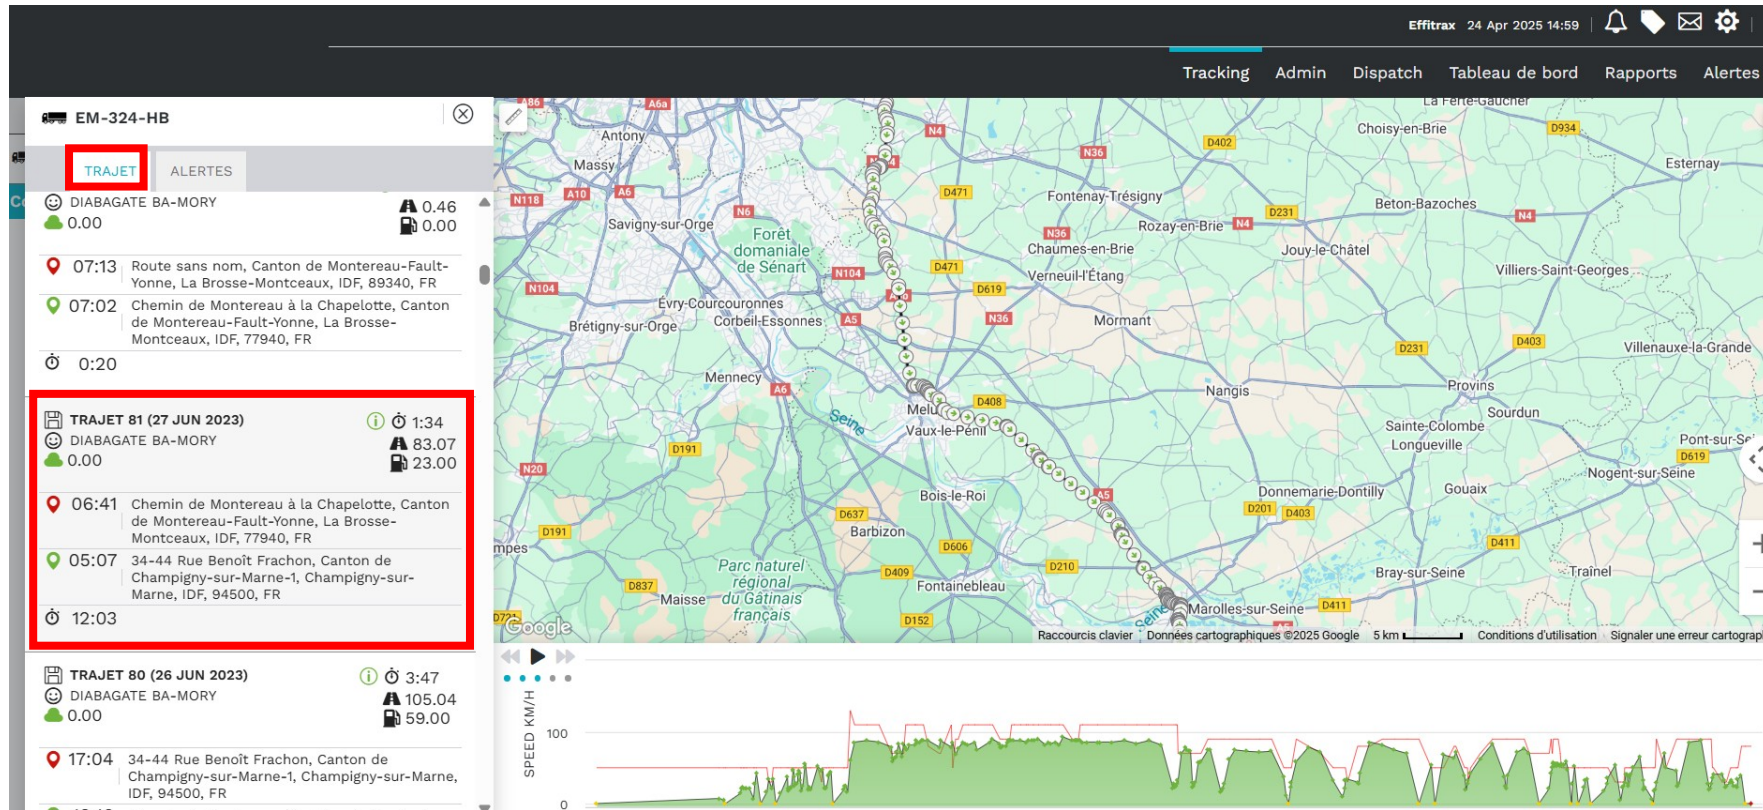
Effitrax 24 Apr 2025 14:59

Tracking Admin Dispatch Tableau de bord Rapports Alertes

EM-324-HB

TRAJET ALERTES

DIABAGATE BA-MORY
0.00
0.46
0.00

07:13 Route sans nom, Canton de Montereau-Fault-Yonne, La Brosse-Montceaux, IDF, 89340, FR

07:02 Chemin de Montereau à la Chapelotte, Canton de Montereau-Fault-Yonne, La Brosse-Montceaux, IDF, 77940, FR

0:20

TRAJET 81 (27 JUN 2023)
1:34
DIABAGATE BA-MORY
83.07
0.00
23.00

06:41 Chemin de Montereau à la Chapelotte, Canton de Montereau-Fault-Yonne, La Brosse-Montceaux, IDF, 77940, FR

05:07 34-44 Rue Benoît Frachon, Canton de Champigny-sur-Marne-1, Champigny-sur-Marne, IDF, 94500, FR

12:03

TRAJET 80 (26 JUN 2023)
3:47
DIABAGATE BA-MORY
105.04
0.00
59.00

17:04 34-44 Rue Benoît Frachon, Canton de Champigny-sur-Marne-1, Champigny-sur-Marne, IDF, 94500, FR

La Ferte-Gaucher
Antony
Massy
Choisy-en-Brie
Esternay
Fontenay-Trésigny
Savigny-sur-Orge
Forêt domaniale de Sénart
Rozay-en-Brie
Beton-Bazoches
Chaumes-en-Brie
Jouy-le-Châtel
Verneuil-l'Étang
Villiers-Saint-Georges
Evry-Courcouronnes
Corbeil-Essonnes
Brétigny-sur-Orge
Mormant
Villenauxe-la-Grande
Mennecy
Nangis
Provins
Seine
Melun
Vaux-le-Pénil
Sourdun
Sainte-Colombe
Longueville
Pont-sur-Se
Nogent-sur-Seine
Bois-le-Roi
Donnemarie-Dontilly
Gouaix
Barbizon
mpes
Parc naturel régional du Gâtinais français
Bray-sur-Seine
Traînel
Fontainebleau
Maisse
Marolles-sur-Seine
N4 N36 A86 A6a D402 D934 D471 N118 A10 A6 N6 D231 N104 D619 A5 D403 D408 D191 N20 D637 D606 D201 D409 D210 D411 D837 D152 D72

Google
Raccourcis clavier Données cartographiques ©2025 Google 5 km Conditions d'utilisation Signaler une erreur cartograp

SPEED KM/H
100
0